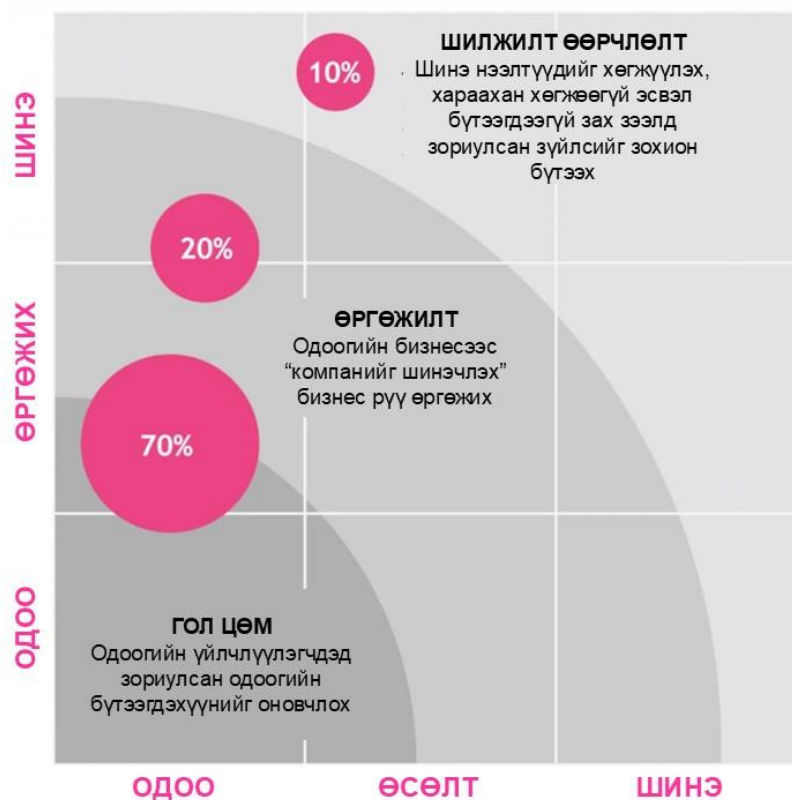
ШИНЭ

ӨРГӨЖИХ

ОДОО

10%

ШИЛЖИЛТ ӨӨРЧЛӨЛТ
Шинэ нээлтүүдийг хөгжүүлэх, хараахан хөгжөөгүй эсвэл бүтээгдээгүй зах зээлд зориулсан зүйлсийг зохион бүтээх

20%

ӨРГӨЖИЛТ
Одоогийн бизнесээс “компанийг шинэчлэх” бизнес рүү өргөжих

70%

ГОЛ ЦӨМ
Одоогийн үйлчлүүлэгчдэд зориулсан одоогийн бүтээгдэхүүнийг оновчлох

ОДОО

ӨСӨЛТ

ШИНЭ